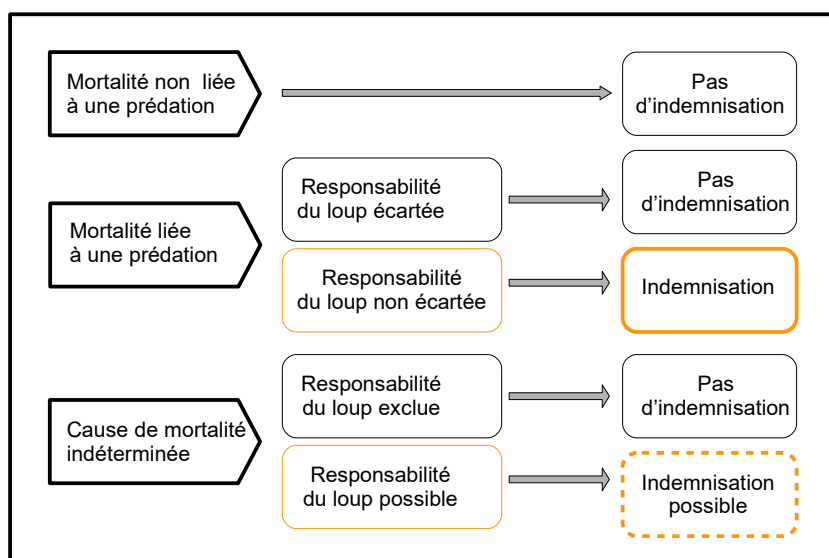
Mortalité non liée à une prédation

Pas d'indemnisation

Mortalité liée à une prédation

Responsabilité du loup écartée

Pas d'indemnisation

Responsabilité du loup non écartée

Indemnisation

Cause de mortalité indéterminée

Responsabilité du loup exclue

Pas d'indemnisation

Responsabilité du loup possible

Indemnisation possible